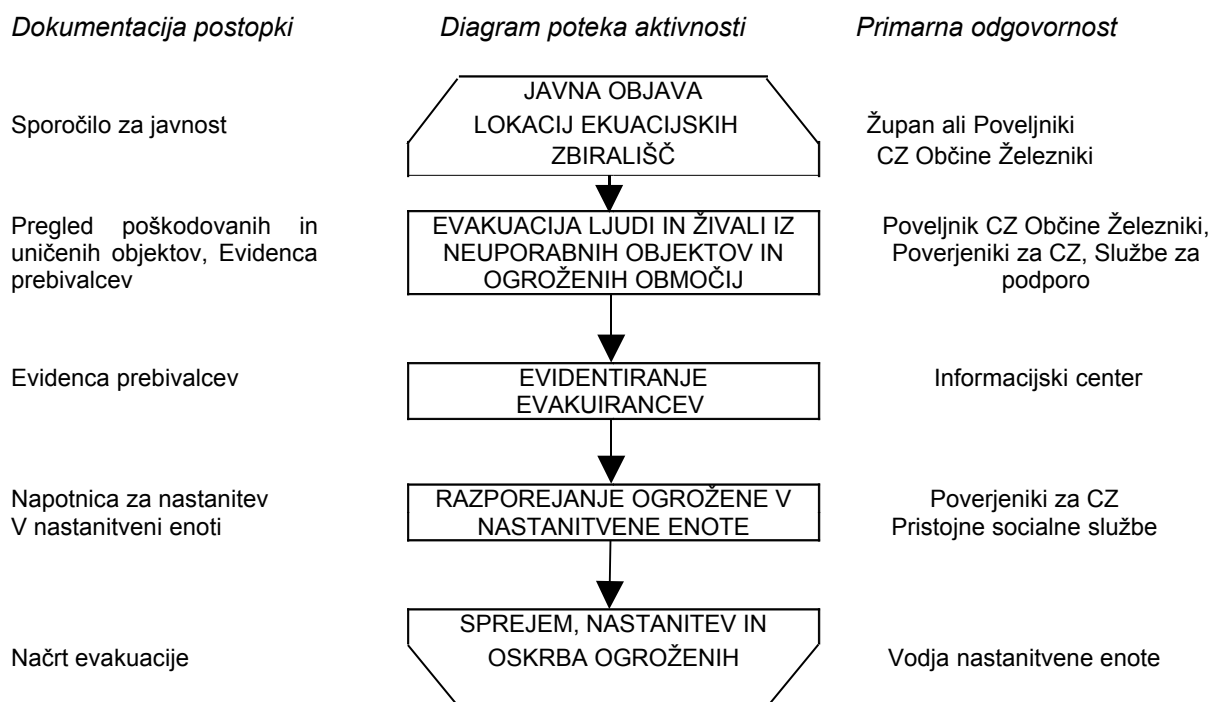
Dokumentacija postopki

Diagram poteka aktivnosti

Primarna odgovornost

Sporočilo za javnost

JAVNA OBJAVA LOKACIJ EKUACIJSKIH ZBIRALIŠČ

Župan ali Poveljniki CZ Občine Železniki

Pregled poškodovanih in uničenih objektov, Evidenca prebivalcev

EVAKUACIJA LJUDI IN ŽIVALI IZ NEUPORABNIH OBJEKTOV IN OGROŽENIH OBMOČIJ

Poveljnik CZ Občine Železniki, Poverjeniki za CZ, Službe za podporo

Evidenca prebivalcev

EVIDENTIRANJE EVAKUIRANCEV

Informacijski center

Napotnica za nastanitev V nastanitveni enoti

RAZPOREJANJE OGROŽENE V NASTANITVENE ENOTE

Poverjeniki za CZ Pristojne socialne službe

Načrt evakuacije

SPREJEM, NASTANITEV IN OSKRBA OGROŽENIH

Vodja nastanitvene enote